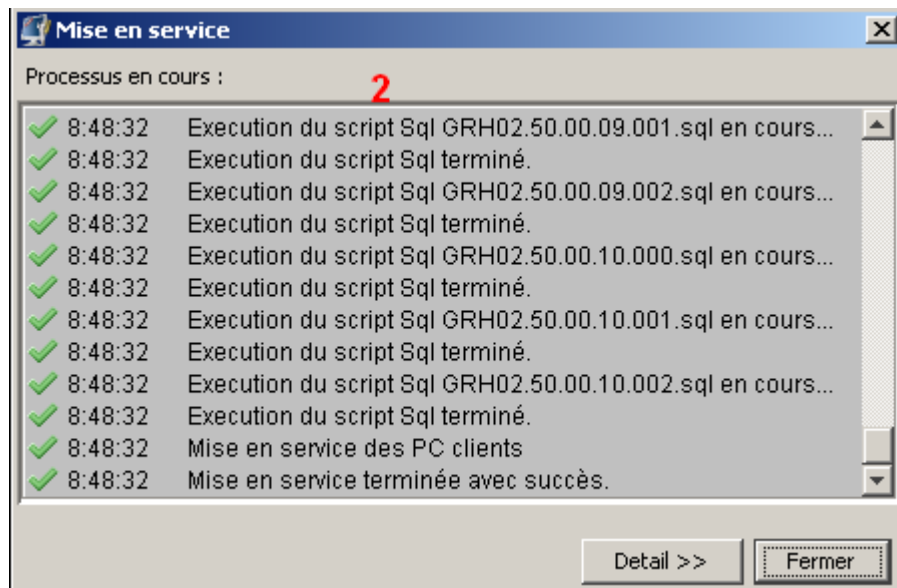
Mise en service

Processus en cours :

2

8:48:32 Execution du script Sql GRH02.50.00.09.001.sql en cours...
8:48:32 Execution du script Sql terminé.
8:48:32 Execution du script Sql GRH02.50.00.09.002.sql en cours...
8:48:32 Execution du script Sql terminé.
8:48:32 Execution du script Sql GRH02.50.00.10.000.sql en cours...
8:48:32 Execution du script Sql terminé.
8:48:32 Execution du script Sql GRH02.50.00.10.001.sql en cours...
8:48:32 Execution du script Sql terminé.
8:48:32 Execution du script Sql GRH02.50.00.10.002.sql en cours...
8:48:32 Execution du script Sql terminé.
8:48:32 Mise en service des PC clients
8:48:32 Mise en service terminée avec succès.

Detail >>
Fermer